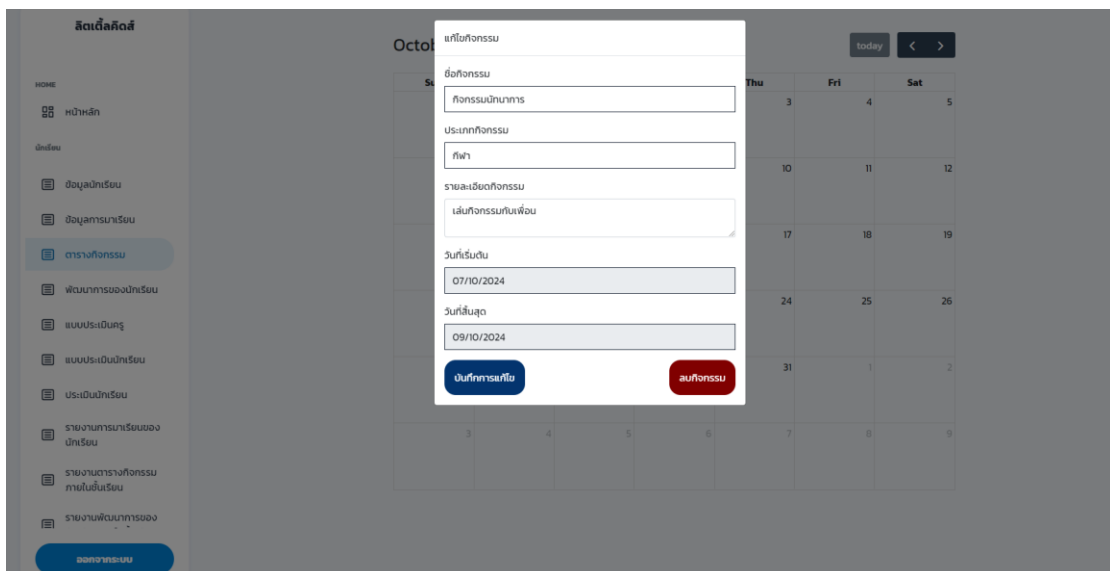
ลิตเติ้ลคิดส์

HOME

หน้าหลัก

นักเรียน

ข้อมูลนักเรียน

ข้อมูลการมาเรียน

ตารางกิจกรรม

พัฒนาการของนักเรียน

แบบประเมินครู

แบบประเมินนักเรียน

ประเมินนักเรียน

รายงานการมาเรียนของนักเรียน

รายงานตารางกิจกรรมภายในชั้นเรียน

รายงานพัฒนาการของ

ออกจากระบบ

Octob

today

Su

Thu Fri Sat

3 4 5

10 11 12

17 18 19

24 25 26

31 1 2

3 4 5 6 7 8 9

แก้ไขกิจกรรม

ชื่อกิจกรรม

กิจกรรมนันทนาการ

ประเภทกิจกรรม

กีฬา

รายละเอียดกิจกรรม

เล่นกิจกรรมกับเพื่อน

วันที่เริ่มต้น

07/10/2024

วันที่สิ้นสุด

09/10/2024

บันทึกการแก้ไข

ลบกิจกรรม